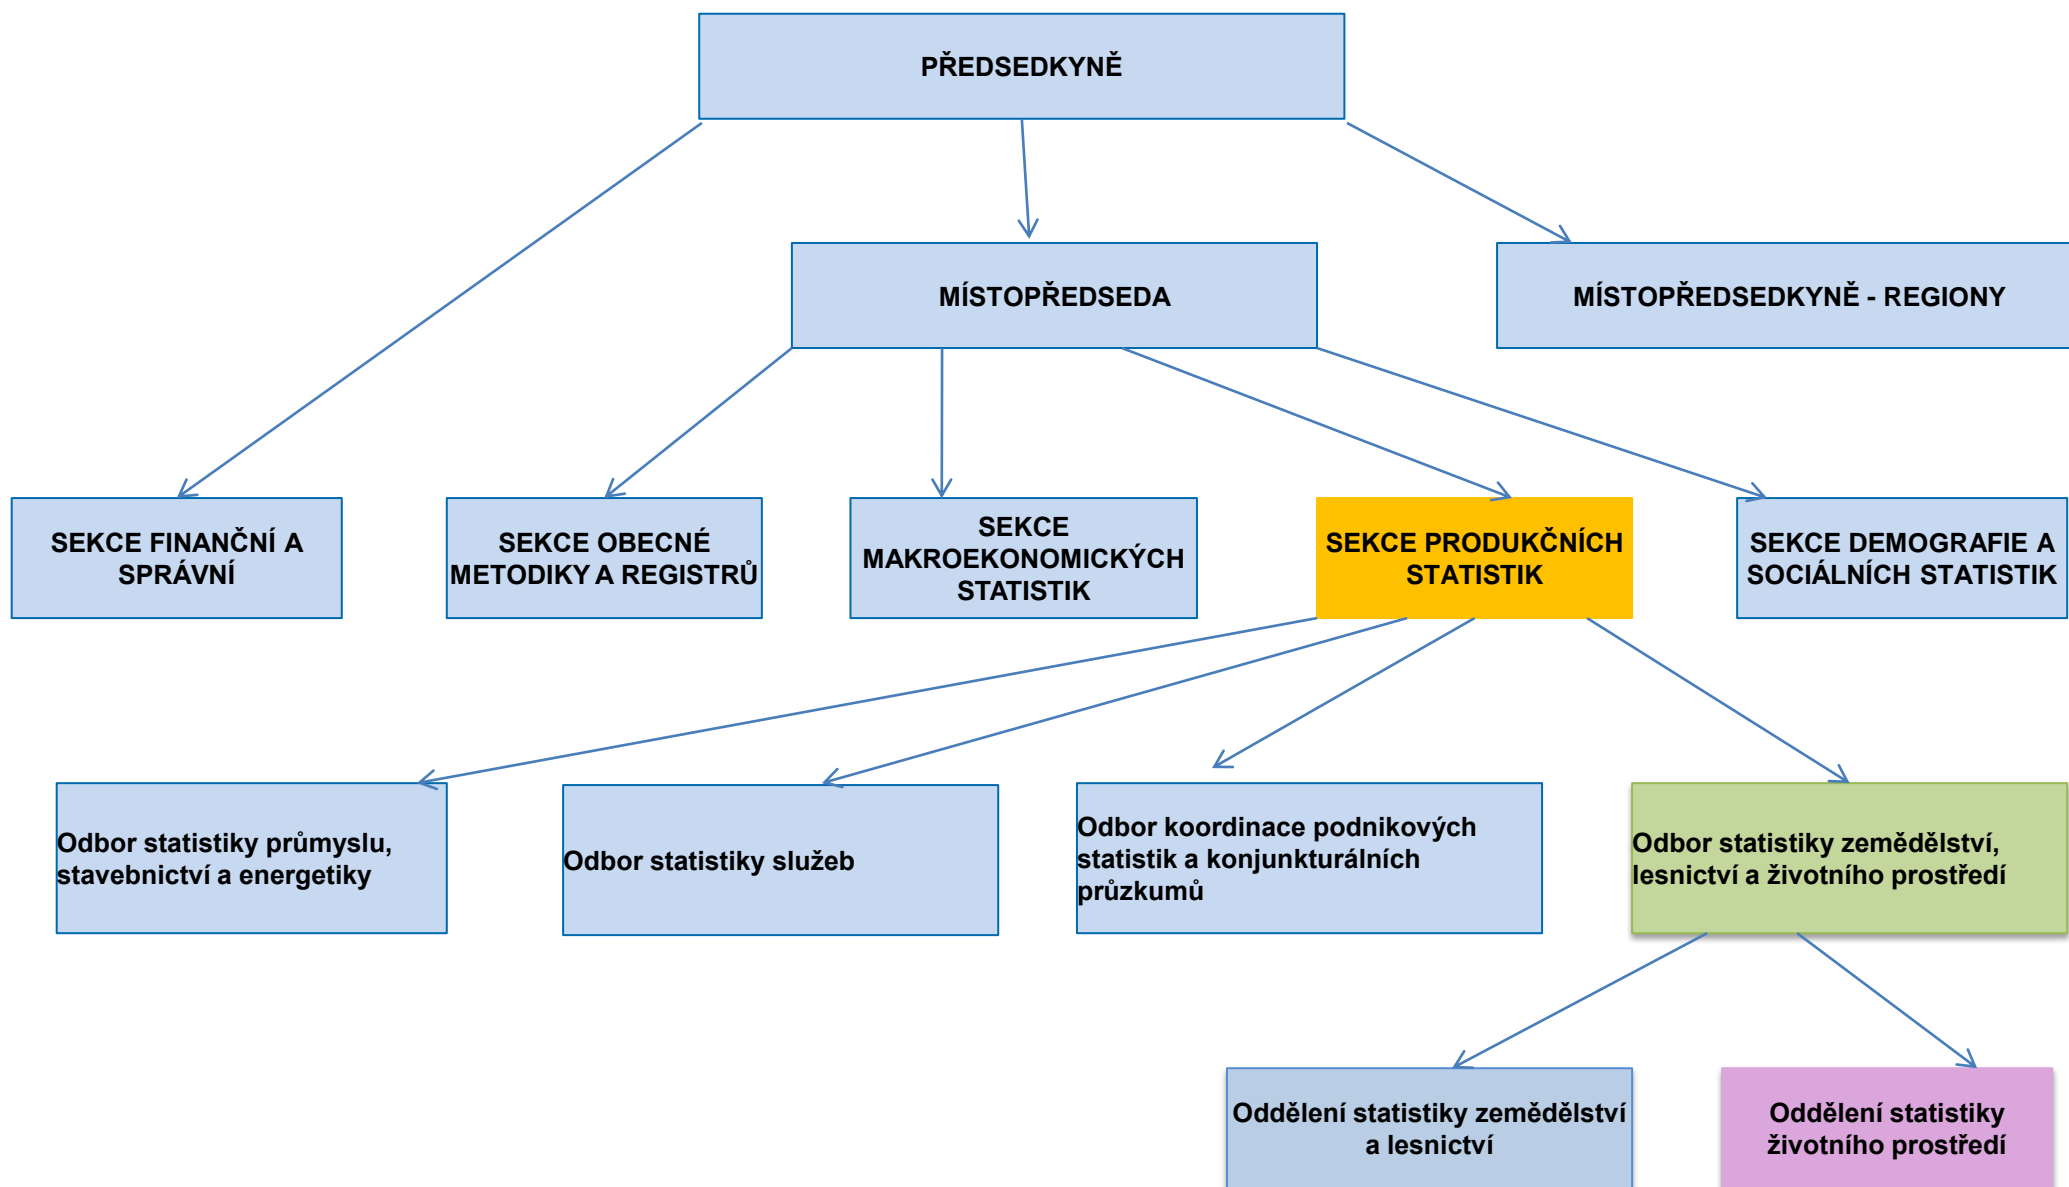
PŘEDSEDKYNĚ

MÍSTOPŘEDSEDA

MÍSTOPŘEDSEDKYNĚ - REGIONY

SEKCE FINANČNÍ A SPRÁVNÍ

SEKCE OBECNÉ METODIKY A REGISTRŮ

SEKCE MAKROEKONOMICKÝCH STATISTIK

SEKCE PRODUKČNÍCH STATISTIK

SEKCE DEMOGRAFIE A SOCIÁLNÍCH STATISTIK

Odbor statistiky průmyslu, stavebnictví a energetiky

Odbor statistiky služeb

Odbor koordinace podnikových statistik a konjunkturálních průzkumů

Odbor statistiky zemědělství, lesnictví a životního prostředí

Oddělení statistiky zemědělství a lesnictví

Oddělení statistiky životního prostředí